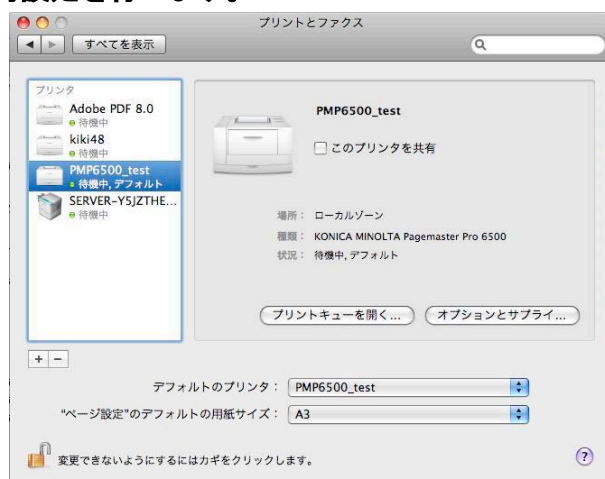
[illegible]

プリントとファクス

すべてを表示

プリンタ

Adobe PDF 8.0
待機中

kiki48
待機中

PMP6500_test
待機中, デフォルト

SERVER-Y5JZTHE...
待機中

PMP6500_test

このプリンタを共有

場所： ローカルゾーン

種類： KONICA MINOLTA Pagemaster Pro 6500

状況： 待機中, デフォルト

プリントキューを開く...

オプションとサプライ...

+ −

デフォルトのプリンタ： PMP6500_test

"ページ設定"のデフォルトの用紙サイズ： A3

変更できないようにするにはカギをクリックします。

?